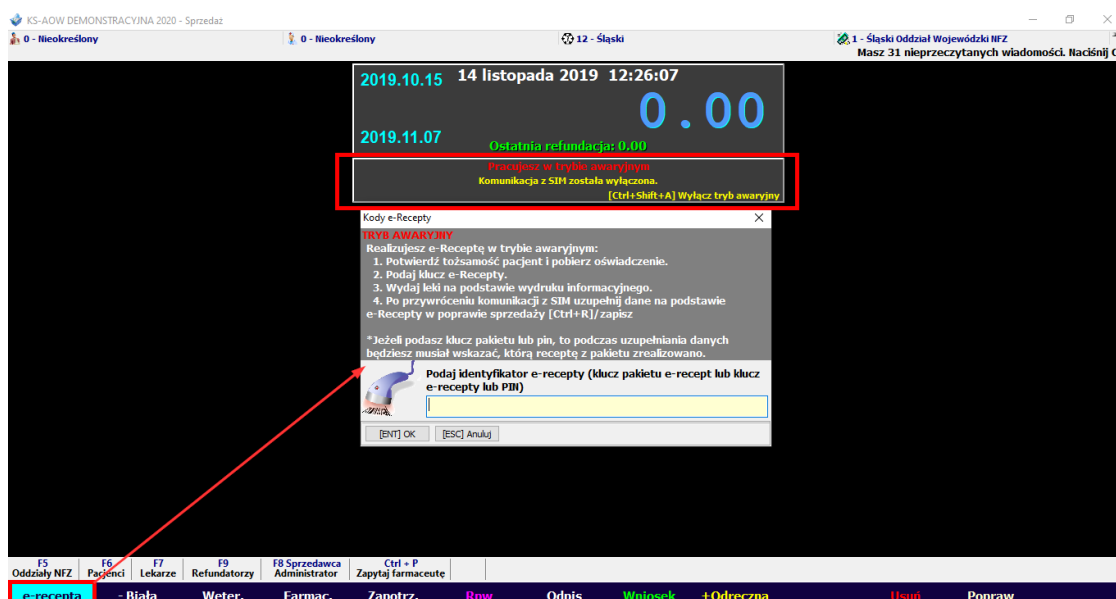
KS-AOW DEMONSTRACYJNA 2020 - Sprzedaż

0 - Nieokreślony

0 - Nieokreślony

12 - Śląski

1 - Śląski Oddział Wojewódzki NFZ

Masz 31 nieprzeczytanych wiadomości. Naciśnij C

2019.10.15 14 listopada 2019 12:26:07

0.00

2019.11.07

Ostatnia refundacja: 0.00

Pracujesz w trybie awaryjnym

Komunikacja z SIM została wyłączona.

[Ctrl+Shift+A] Wyłącz tryb awaryjny

Kody e-Recepty

TRYB AWARYJNY

Realizujesz e-Receptę w trybie awaryjnym:

1. Potwierdź tożsamość pacjent i pobierz oświadczenie.
2. Podaj klucz e-Recepty.
3. Wydaj leki na podstawie wydruku informacyjnego.
4. Po przywróceniu komunikacji z SIM uzupełnij dane na podstawie e-Recepty w poprawie sprzedaży [Ctrl+R]/zapisz

*Jeżeli podasz klucz pakietu lub pin, to podczas uzupełniania danych będziesz musiał wskazać, którą receptę z pakietu zrealizowano.

Podaj identyfikator e-recepty (klucz pakietu e-recept lub klucz e-recepty lub PIN)

[ENT] OK [ESC] Anuluj

| F5 Oddziały NFZ | F6 Pacjenci | F7 Lekarze | F9 Refundatorzy | F8 Sprzedawca Administrator | Ctrl + P Zapytaj farmaceutę |

e-recepta - Biała Weter. Farmac. Zapotrz. Rpw Odpis Wniosek +Odręczna Usuń Popraw